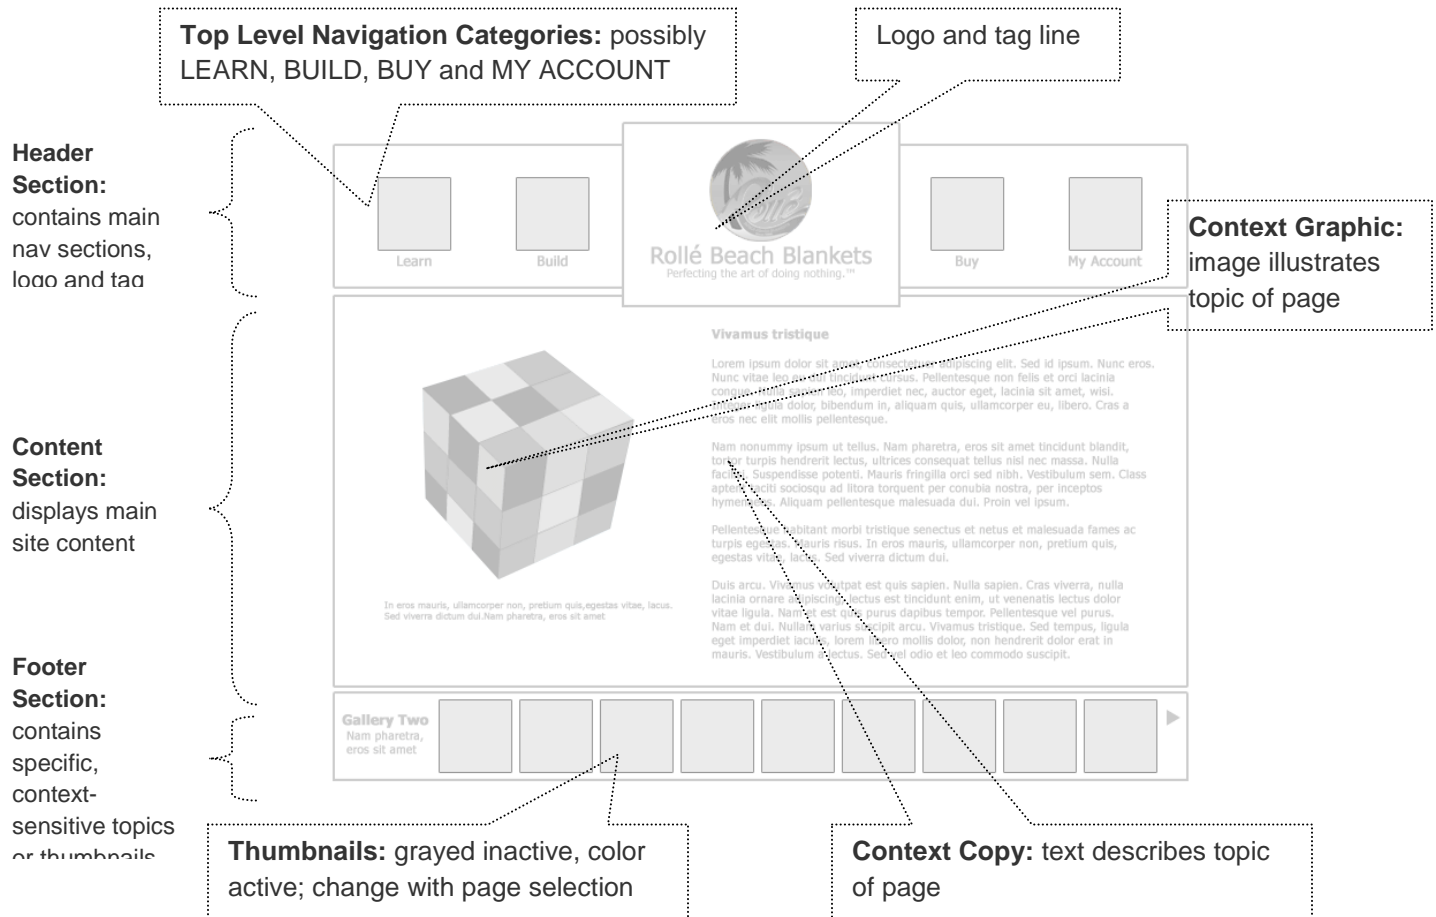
**Top Level Navigation Categories:** possibly LEARN, BUILD, BUY and MY ACCOUNT

Logo and tag line

**Header Section:** contains main nav sections, logo and tag

Learn

Build

Rollé Beach Blankets
Perfecting the art of doing nothing.™

Buy

My Account

**Context Graphic:** image illustrates topic of page

**Content Section:** displays main site content

Vivamus tristique

Lorem ipsum dolor sit amet, consectetuer adipiscing elit. Sed id ipsum. Nunc eros. Nunc vitae leo eu dui tincidunt cursus. Pellentesque non felis et orci lacinia congue. Nulla sapien leo, imperdiet nec, auctor eget, lacinia sit amet, wisi. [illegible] ligula dolor, bibendum in, aliquam quis, ullamcorper eu, libero. Cras a eros nec elit mollis pellentesque.

Nam nonummy ipsum ut tellus. Nam pharetra, eros sit amet tincidunt blandit, tortor turpis hendrerit lectus, ultrices consequat tellus nisl nec massa. Nulla facilisi. Suspendisse potenti. Mauris fringilla orci sed nibh. Vestibulum sem. Class aptent taciti sociosqu ad litora torquent per conubia nostra, per inceptos hymenaeos. Aliquam pellentesque malesuada dui. Proin vel ipsum.

Pellentesque habitant morbi tristique senectus et netus et malesuada fames ac turpis egestas. Mauris risus. In eros mauris, ullamcorper non, pretium quis, egestas vitae, lacus. Sed viverra dictum dui.

Duis arcu. Vivamus volutpat est quis sapien. Nulla sapien. Cras viverra, nulla lacinia ornare adipiscing, lectus est tincidunt enim, ut venenatis lectus dolor vitae ligula. Nam et est quis purus dapibus tempor. Pellentesque vel purus. Nam et dui. Nullam varius suscipit arcu. Vivamus tristique. Sed tempus, ligula eget imperdiet iaculis, lorem libero mollis dolor, non hendrerit dolor erat in mauris. Vestibulum a lectus. Sed vel odio et leo commodo suscipit.

In eros mauris, ullamcorper non, pretium quis,egestas vitae, lacus. Sed viverra dictum dui.Nam pharetra, eros sit amet

**Footer Section:** contains specific, context-sensitive topics or thumbnails

Gallery Two
Nam pharetra, eros sit amet

**Thumbnails:** grayed inactive, color active; change with page selection

**Context Copy:** text describes topic of page